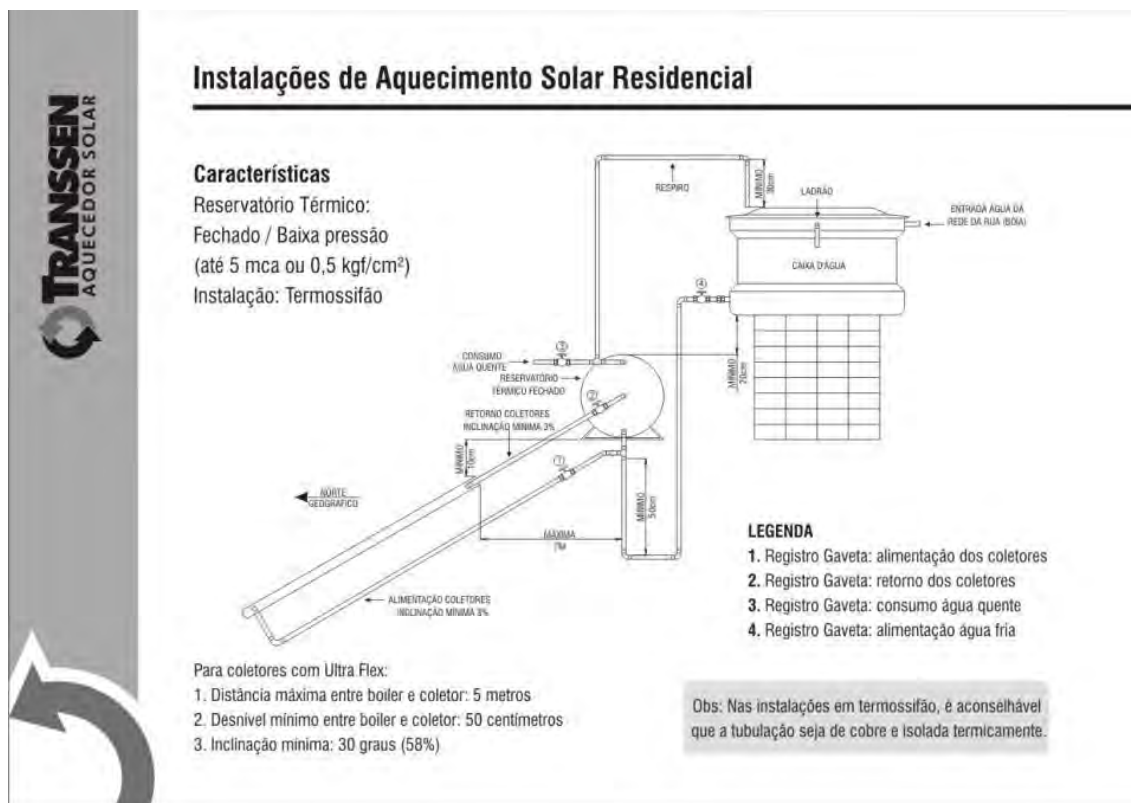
TRANSSEN
AQUECEDOR SOLAR

Instalações de Aquecimento Solar Residencial

Características
Reservatório Térmico:
Fechado / Baixa pressão
(até 5 mca ou 0,5 kgf/cm²)
Instalação: Termossifão

RESPIRO
MÍNIMO 30cm
LADRÃO
ENTRADA ÁGUA DA REDE DA RUA (BÓIA)
CAIXA D'ÁGUA
4
CONSUMO ÁGUA QUENTE
3
RESERVATÓRIO TÉRMICO FECHADO
MÍNIMO 20cm
2
RETORNO COLETORES INCLINAÇÃO MÍNIMA 3%
MÍNIMO 10cm
1
NORTE GEOGRÁFICO
MÍNIMO 50cm
MÁXIMA 7M
ALIMENTAÇÃO COLETORES INCLINAÇÃO MÍNIMA 3%

LEGENDA
1. Registro Gaveta: alimentação dos coletores
2. Registro Gaveta: retorno dos coletores
3. Registro Gaveta: consumo água quente
4. Registro Gaveta: alimentação água fria

Para coletores com Ultra Flex:
1. Distância máxima entre boiler e coletor: 5 metros
2. Desnível mínimo entre boiler e coletor: 50 centímetros
3. Inclinação mínima: 30 graus (58%)

Obs: Nas instalações em termossifão, é aconselhável que a tubulação seja de cobre e isolada termicamente.